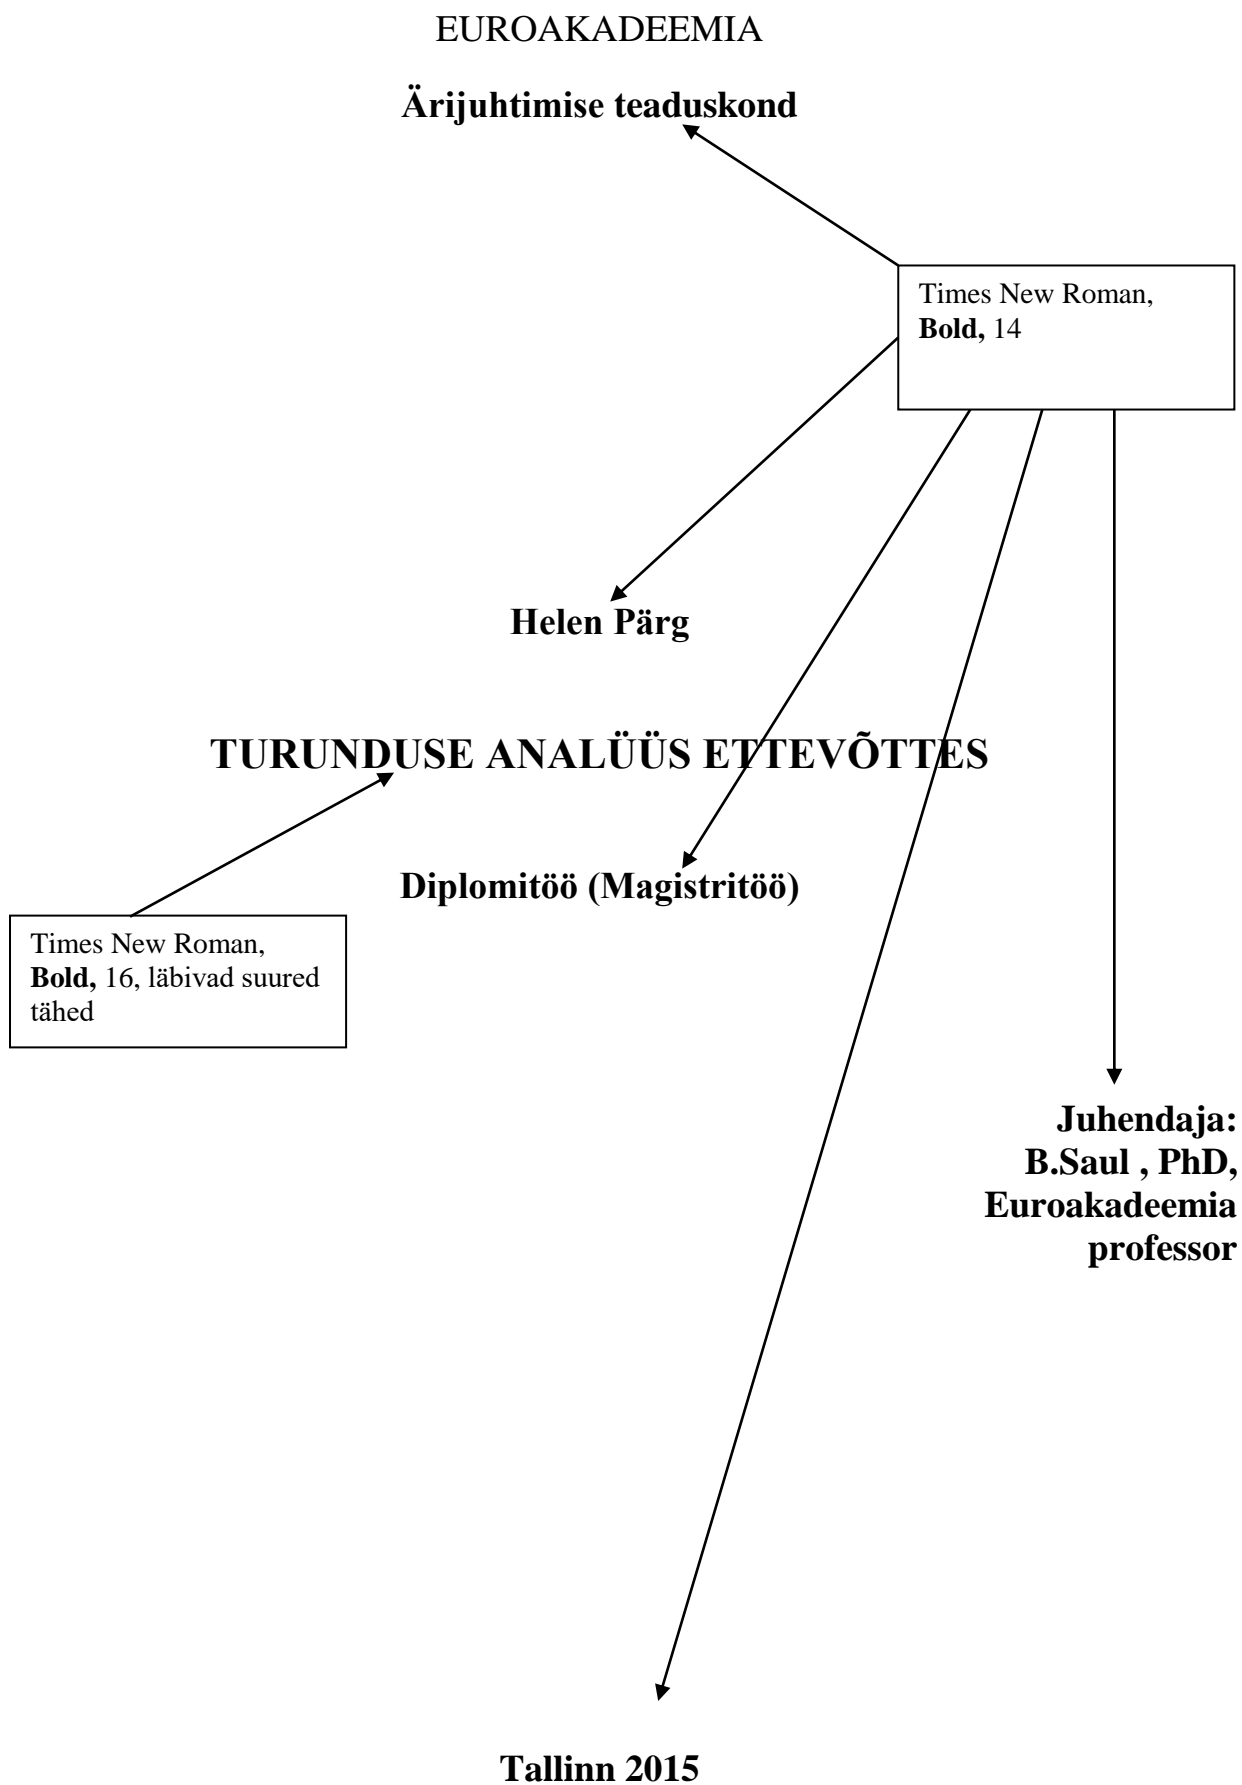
EUROAKADEEMIA

Ärijuhtimise teaduskond

Times New Roman, Bold, 14

Helen Pärg

TURUNDUSE ANALÜÜS ETTEVÕTTES

Diplomitöö (Magistritöö)

Times New Roman, Bold, 16, läbivad suured tähed

Juhendaja:
B.Saul , PhD,
Euroakadeemia
professor

Tallinn 2015